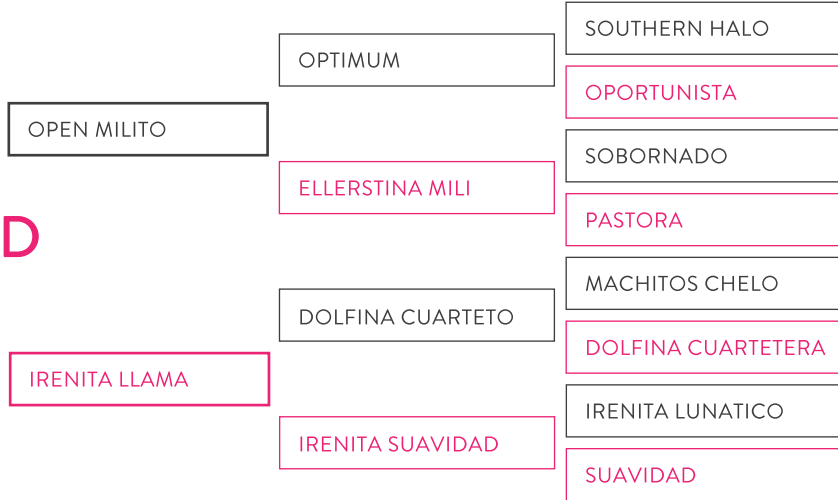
OPEN MILITO

OPTIMUM

SOUTHERN HALO

OPORTUNISTA

ELLERSTINA MILI

SOBORNADO

PASTORA

D

DOLFINA CUARTETO

MACHITOS CHELO

DOLFINA CUARTETERA

IRENITA LLAMA

IRENITA SUAVIDAD

IRENITA LUNATICO

SUAVIDAD